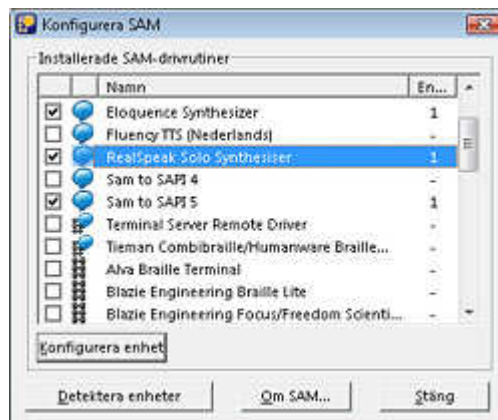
Konfigurera SAM

Installerade SAM-drivrutiner

| | | Namn | En... |
|---|---|---|---|
| ☑ | | Eloquence Synthesizer | 1 |
| ☐ | | Fluency TTS (Nederlands) | - |
| ☑ | | RealSpeak Solo Synthesiser | 1 |
| ☐ | | Sam to SAPI 4 | - |
| ☑ | | Sam to SAPI 5 | 1 |
| ☐ | | Terminal Server Remote Driver | - |
| ☐ | | Tieman Combibraille/Humanware Braille... | - |
| ☐ | | Alva Braille Terminal | - |
| ☐ | | Blazie Engineering Braille Lite | - |
| ☐ | | Blazie Engineering Focus/Freedom Scienti... | - |

Konfigurera enhet

Detektera enheter | Om SAM... | Stäng